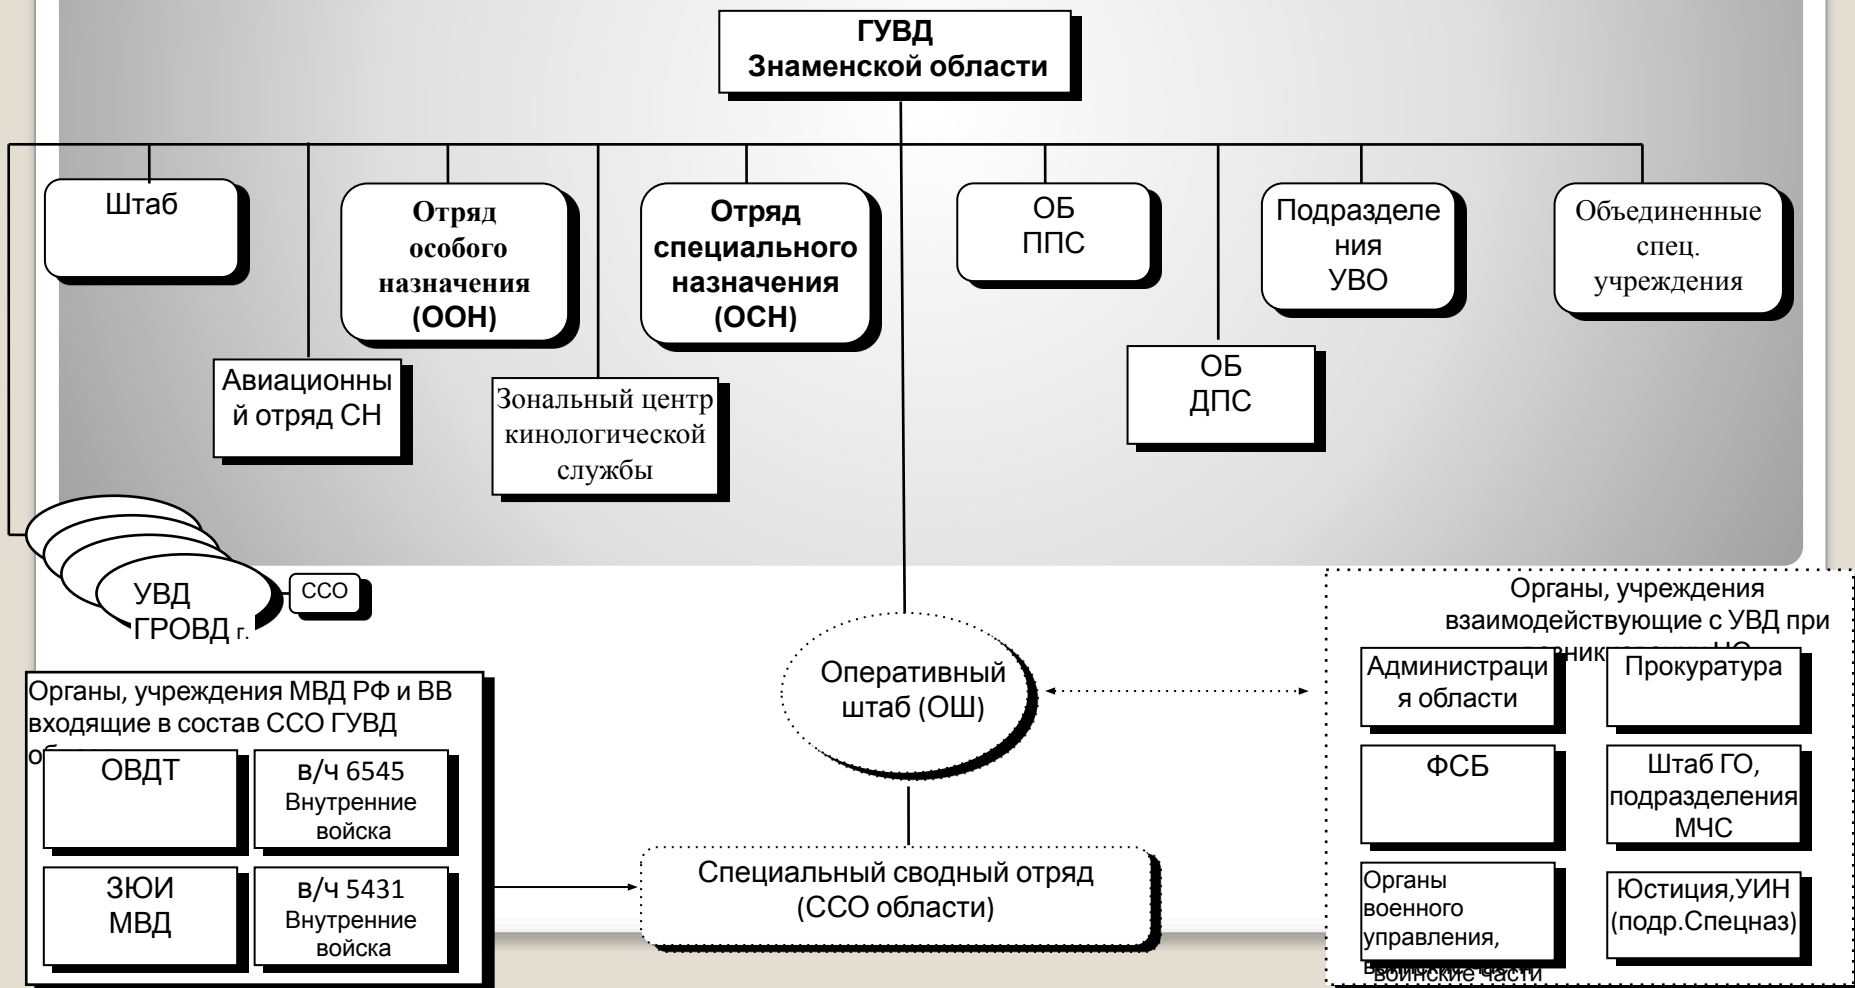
ГУВД
Знаменской области

Штаб

Отряд особого назначения (ООН)

Отряд специального назначения (ОСН)

ОБ ППС

Подразделения УВО

Объединенные спец. учреждения

Авиационный отряд СН

Зональный центр кинологической службы

ОБ ДПС

УВД ГРОВД г.

ССО

Оперативный штаб (ОШ)

Органы, учреждения взаимодействующие с УВД при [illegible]

Администрация области

Прокуратура

ФСБ

Штаб ГО, подразделения МЧС

Органы военного управления, воинские части

Юстиция,УИН (подр.Спецназ)

Органы, учреждения МВД РФ и ВВ входящие в состав ССО ГУВД об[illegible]

ОВДТ

в/ч 6545 Внутренние войска

ЗЮИ МВД

в/ч 5431 Внутренние войска

Специальный сводный отряд (ССО области)